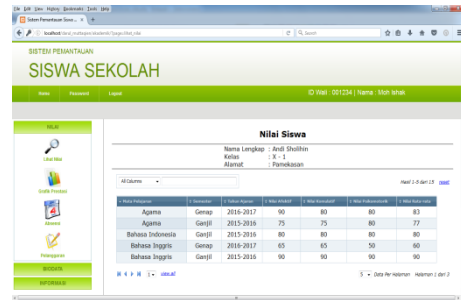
File Edit View History Bookmarks Tools Help
Sistem Pemantauan Siswa ... ×
localhost/siswa_multisite/akademik/?page=lihat_nilai
Search

SISTEM PEMANTAUAN
SISWA SEKOLAH

Home Password Logout
ID Wali : 001234 | Name : Moh Ishak

NILAI
Lihat Nilai
Grafik Prestasi
Absensi
Pelanggaran
BIODATA
INFORMASI

Nilai Siswa

Nama Lengkap : Andi Sholihin
Kelas : X - 1
Alamat : Pamekasan

All Columns
Hasil 1-5 dari 15 reset

| Mata Pelajaran | Semester | Tahun Ajaran | Nilai Afektif | Nilai Kognitif | Nilai Psikomotorik | Nilai Rata-rata |
|---|---|---|---|---|---|---|
| Agama | Genap | 2016-2017 | 90 | 80 | 80 | 83 |
| Agama | Ganjil | 2015-2016 | 75 | 75 | 80 | 77 |
| Bahasa Indonesia | Ganjil | 2015-2016 | 80 | 80 | 80 | 80 |
| Bahasa Inggris | Genap | 2016-2017 | 65 | 65 | 50 | 60 |
| Bahasa Inggris | Ganjil | 2015-2016 | 90 | 90 | 90 | 90 |

1 view all
5 Data Per Halaman Halaman 1 dari 3